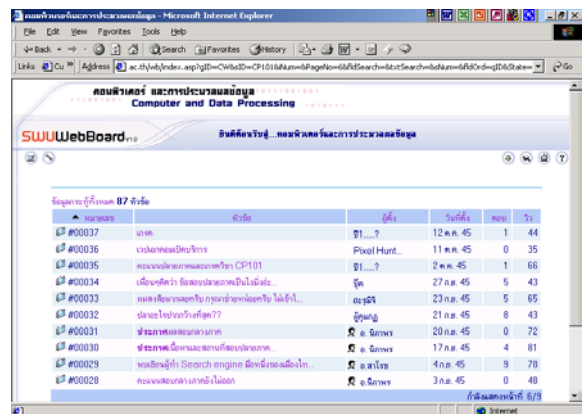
คอมพิวเตอร์และการประมวลผลข้อมูล - Microsoft Internet Explorer

File Edit View Favorites Tools Help

Back Search Favorites History

Links Cu Address ac.th/wb/index.asp?gID=CW&dID=CP101&Num=&PageNo=6&fldSearch=&txtSearch=&sNum=&fldOrd=qID&State= Go

คอมพิวเตอร์ และการประมวลผลข้อมูล
Computer and Data Processing

SWUWebBoard v1.0

ยินดีต้อนรับสู่...คอมพิวเตอร์และการประมวลผลข้อมูล

ข้อมูลกระทู้ทั้งหมด 87 หัวข้อ

| หมายเลข | หัวข้อ | ผู้ตั้ง | วันที่ตั้ง | ตอบ | วิว |
|---|---|---|---|---|---|
| #00037 | เกรด | ปี1....? | 12 ต.ค. 45 | 1 | 44 |
| #00036 | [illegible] | Pixel Hunt... | 11 ต.ค. 45 | 0 | 35 |
| #00035 | คะแนนปลายภาคและเกรดวิชา CP101 | ปี1....? | 2 ต.ค. 45 | 1 | 66 |
| #00034 | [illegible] | จุ๊ด | 27 ก.ย. 45 | 5 | 43 |
| #00033 | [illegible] | ละติจิ | 23 ก.ย. 45 | 5 | 65 |
| #00032 | ปลายภาคว่าง ๆกี่ห้อง?? | ผู้คุณอยู่ | 21 ก.ย. 45 | 8 | 43 |
| #00031 | ประกาศผลสอบกลางภาค | อ. นิภาพร | 20 ก.ย. 45 | 0 | 72 |
| #00030 | ประกาศเนื้อหาและสถานที่สอบปลายภาค | อ. นิภาพร | 17 ก.ย. 45 | 4 | 81 |
| #00029 | หาเลือกผู้ทำ Search engine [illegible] | อ.สาโรช | 4 ก.ย. 45 | 9 | 78 |
| #00028 | คะแนนสอบกลางภาคยังไม่ออก | อ.นิภาพร | 3 ก.ย. 45 | 0 | 48 |

กำลังแสดงหน้าที่ 6/9

Internet